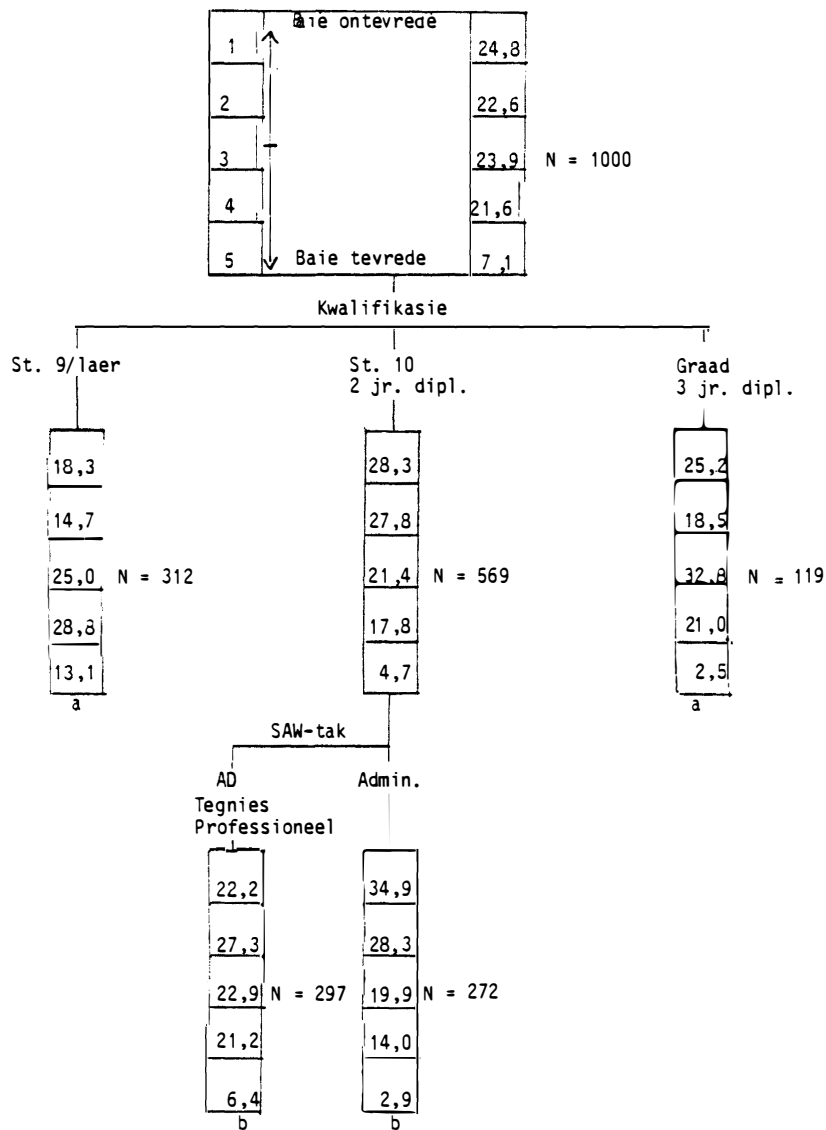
Baie ontevrede

| | |
|---|---|
| 1 | 24,8 |
| 2 | 22,6 |
| 3 | 23,9 |
| 4 | 21,6 |
| 5 | 7,1 |

Baie tevrede

N = 1000

Kwalifikasie

St. 9/laer

18,3
14,7
25,0
28,8
13,1

N = 312

a

St. 10
2 jr. dipl.

28,3
27,8
21,4
17,8
4,7

N = 569

Graad
3 jr. dipl.

25,2
18,5
32,8
21,0
2,5

N = 119

a

SAW-tak

AD
Tegnies
Professioneel

22,2
27,3
22,9
21,2
6,4

N = 297

b

Admin.

34,9
28,3
19,9
14,0
2,9

N = 272

b